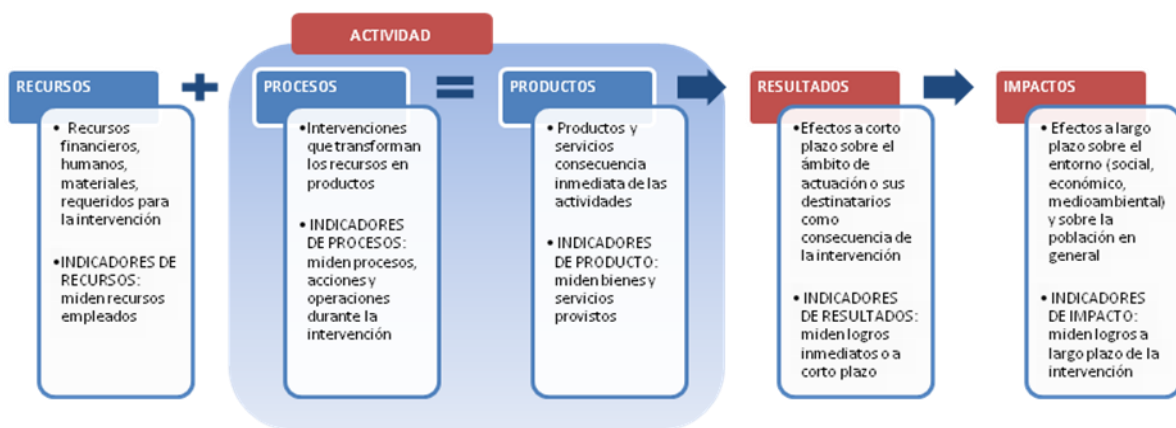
ACTIVIDAD

RECURSOS

• Recursos financieros, humanos, materiales, requeridos para la intervención

•INDICADORES DE RECURSOS: miden recursos empleados

PROCESOS

•Intervenciones que transforman los recursos en productos

• INDICADORES DE PROCESOS: miden procesos, acciones y operaciones durante la intervención

PRODUCTOS

• Productos y servicios consecuencia inmediata de las actividades

• INDICADORES DE PRODUCTO: miden bienes y servicios provistos

RESULTADOS

•Efectos a corto plazo sobre el ámbito de actuación o sus destinatarios como consecuencia de la intervención

• INDICADORES DE RESULTADOS: miden logros inmediatos o a corto plazo

IMPACTOS

• Efectos a largo plazo sobre el entorno (social, económico, medioambiental) y sobre la población en general

• INDICADORES DE IMPACTO: miden logros a largo plazo de la intervención